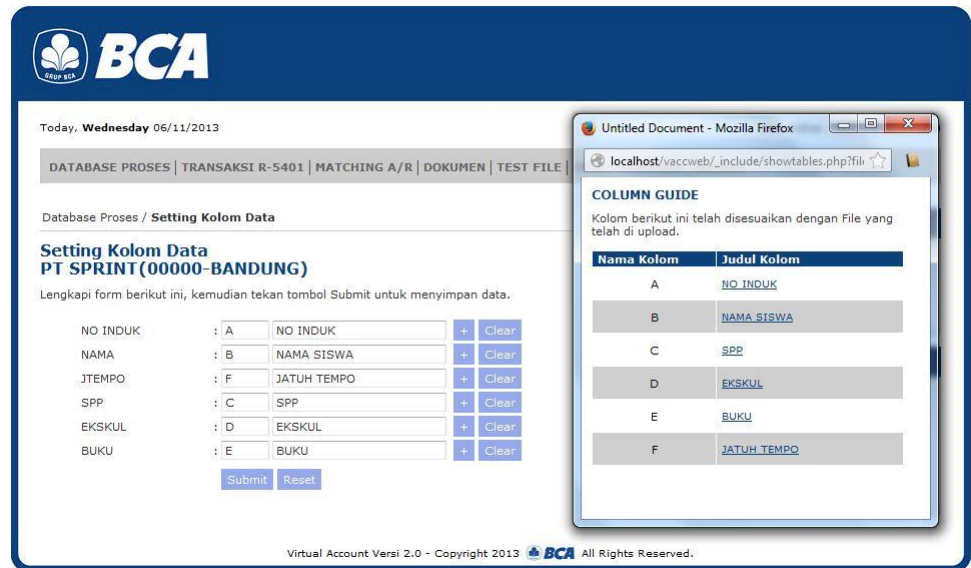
GRUP BCA BCA

Today, Wednesday 06/11/2013

DATABASE PROSES | TRANSAKSI R-5401 | MATCHING A/R | DOKUMEN | TEST FILE |

Database Proses / Setting Kolom Data

Setting Kolom Data
PT SPRINT(00000-BANDUNG)

Lengkapi form berikut ini, kemudian tekan tombol Submit untuk menyimpan data.

| | | | | |
|---|---|---|---|---|
| NO INDUK | : A | NO INDUK | + | Clear |
| NAMA | : B | NAMA SISWA | + | Clear |
| JTEMPO | : F | JATUH TEMPO | + | Clear |
| SPP | : C | SPP | + | Clear |
| EKSKUL | : D | EKSKUL | + | Clear |
| BUKU | : E | BUKU | + | Clear |

Submit Reset

Untitled Document - Mozilla Firefox

localhost/vaccweb/_include/showtables.php?fil

COLUMN GUIDE

Kolom berikut ini telah disesuaikan dengan File yang telah di upload.

| Nama Kolom | Judul Kolom |
|---|---|
| A | NO INDUK |
| B | NAMA SISWA |
| C | SPP |
| D | EKSKUL |
| E | BUKU |
| F | JATUH TEMPO |

Virtual Account Versi 2.0 - Copyright 2013 BCA All Rights Reserved.